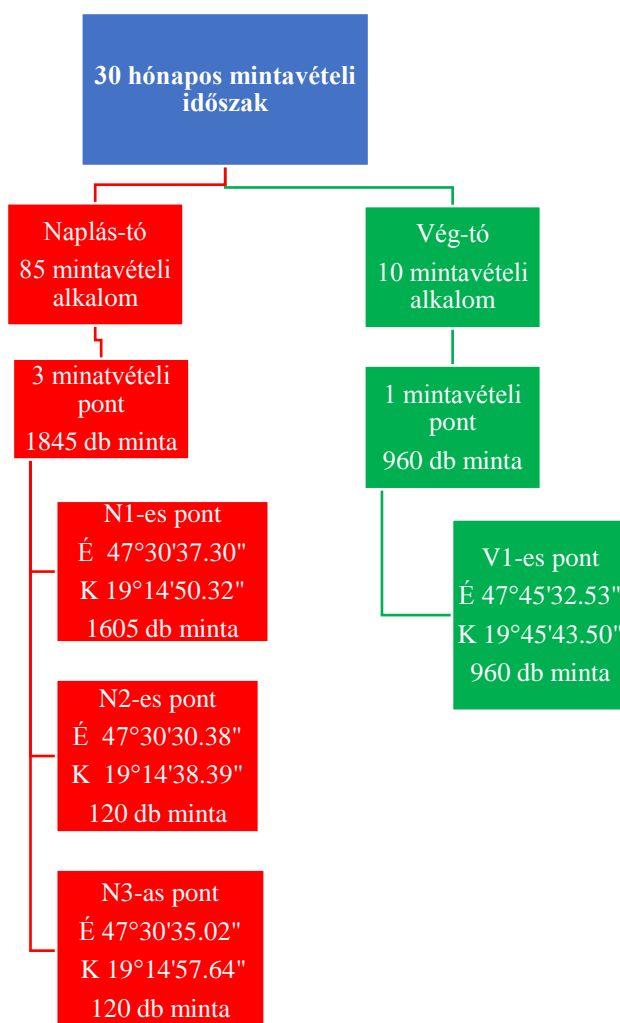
30 hónapos mintavételi időszak

Naplás-tó
85 mintavételi alkalom

3 minatvételi pont
1845 db minta

N1-es pont
É 47°30'37.30"
K 19°14'50.32"
1605 db minta

N2-es pont
É 47°30'30.38"
K 19°14'38.39"
120 db minta

N3-as pont
É 47°30'35.02"
K 19°14'57.64"
120 db minta

Vég-tó
10 mintavételi alkalom

1 mintavételi pont
960 db minta

V1-es pont
É 47°45'32.53"
K 19°45'43.50"
960 db minta